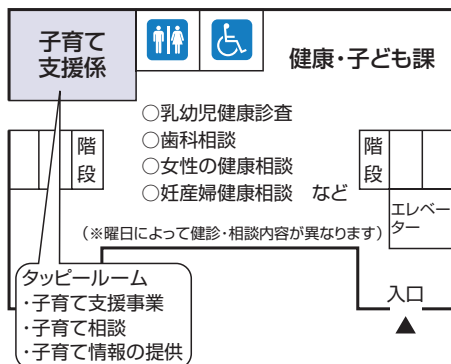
子育て支援係

健康・子ども課

○乳幼児健康診査
○歯科相談
○女性の健康相談
○妊産婦健康相談　など

階段

階段

エレベーター

（※曜日によって健診・相談内容が異なります）

タッピールーム
・子育て支援事業
・子育て相談
・子育て情報の提供

入口